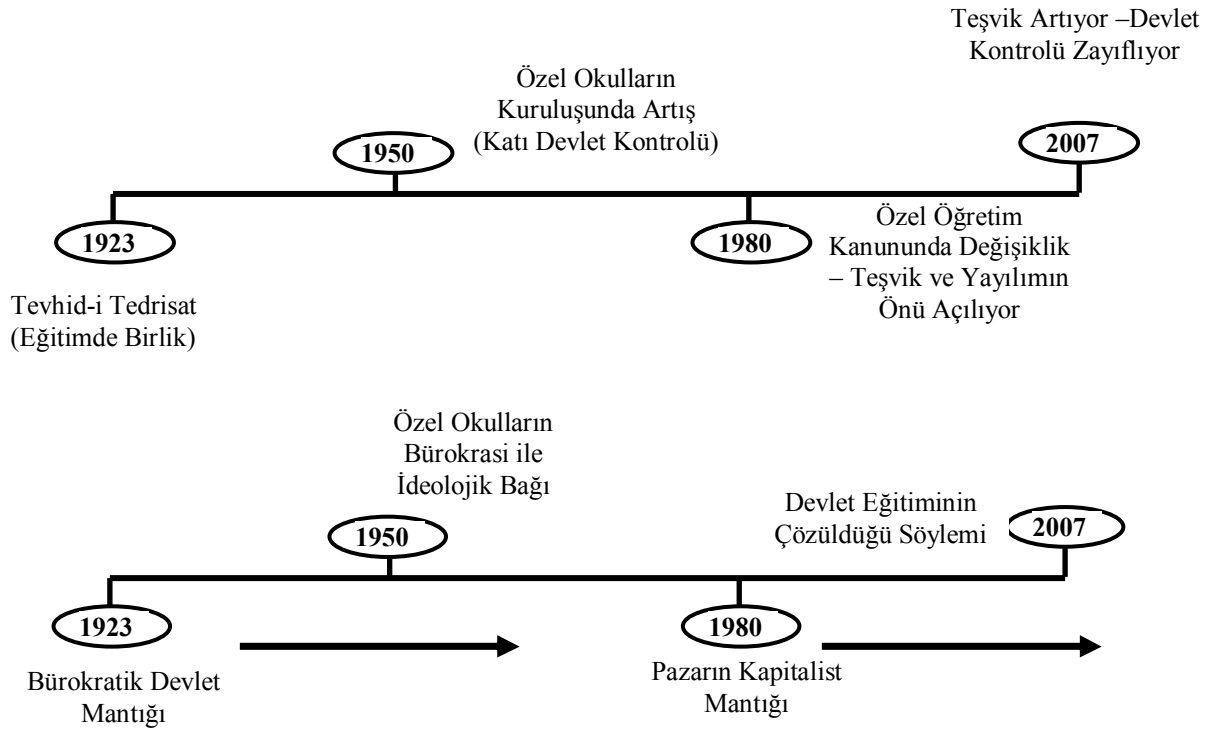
Teşvik Artıyor –Devlet Kontrolü Zayıflıyor

Özel Okulların Kuruluşunda Artış (Katı Devlet Kontrolü)

1950

2007

1923

1980

Özel Öğretim Kanununda Değişiklik – Teşvik ve Yayılımın Önü Açılıyor

Tevhid-i Tedrisat (Eğitimde Birlik)

Özel Okulların Bürokrasi ile İdeolojik Bağı

Devlet Eğitiminin Çözüldüğü Söylemi

1950

2007

1923

1980

Bürokratik Devlet Mantığı

Pazarın Kapitalist Mantığı